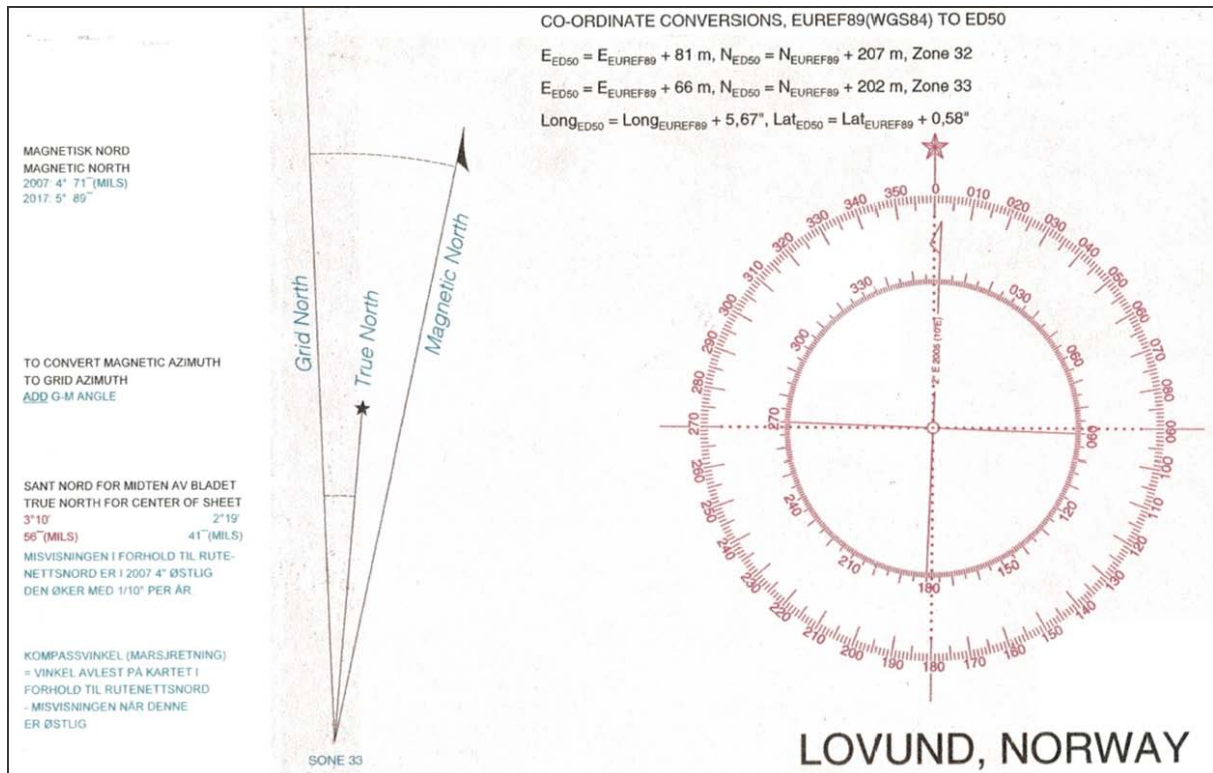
MAGNETISK NORD
MAGNETIC NORTH
2007: 4° 71‾ (MILS)
2017: 5° 89‾

TO CONVERT MAGNETIC AZIMUTH
TO GRID AZIMUTH
ADD G-M ANGLE

SANT NORD FOR MIDTEN AV BLADET
TRUE NORTH FOR CENTER OF SHEET
3°10' 2°19'
56‾ (MILS) 41‾ (MILS)
MISVISNINGEN I FORHOLD TIL RUTENETTSNORD ER I 2007 4° ØSTLIG
DEN ØKER MED 1/10° PER ÅR

KOMPASSVINKEL (MARSJRETNING)
= VINKEL AVLEST PÅ KARTET I
FORHOLD TIL RUTENETTSNORD
- MISVISNINGEN NÅR DENNE
ER ØSTLIG

Grid North
True North
Magnetic North

SONE 33

CO-ORDINATE CONVERSIONS, EUREF89(WGS84) TO ED50

$E_{ED50} = E_{EUREF89} + 81$ m, $N_{ED50} = N_{EUREF89} + 207$ m, Zone 32

$E_{ED50} = E_{EUREF89} + 66$ m, $N_{ED50} = N_{EUREF89} + 202$ m, Zone 33

$Long_{ED50} = Long_{EUREF89} + 5,67"$, $Lat_{ED50} = Lat_{EUREF89} + 0,58"$

0 010 020 030 040 050 060 070 080 090 100 110 120 130 140 150 160 170 180 190 200 210 220 230 240 250 260 270 280 290 300 310 320 330 340 350

330 030 060 090 120 150 180 210 240 270 300

2007 E 4°

LOVUND, NORWAY